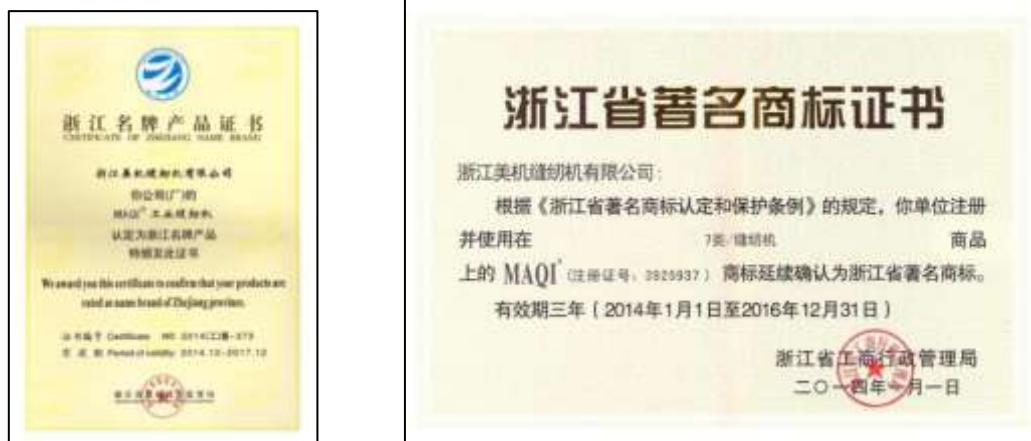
浙江名牌产品证书
CERTIFICATE OF ZHEJIANG NAME BRAND

浙江美机缝纫机有限公司
你公司(厂)的
MAQI® 工业缝纫机
认定为浙江名牌产品
特颁发此证书

We award you this certificate to confirm that your products are rated as name brand of Zhejiang province.

证书编号 Certificate NO. 2014[工]浙-373
有效期 Period of validity 2014.12-2017.12

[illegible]

浙江省著名商标证书

浙江美机缝纫机有限公司：

根据《浙江省著名商标认定和保护条例》的规定，你单位注册并使用在 7类/缝纫机 商品上的 MAQI®（注册证号：3925937）商标延续确认为浙江省著名商标。

有效期三年（2014年1月1日至2016年12月31日）

浙江省工商行政管理局
二〇一四年一月一日